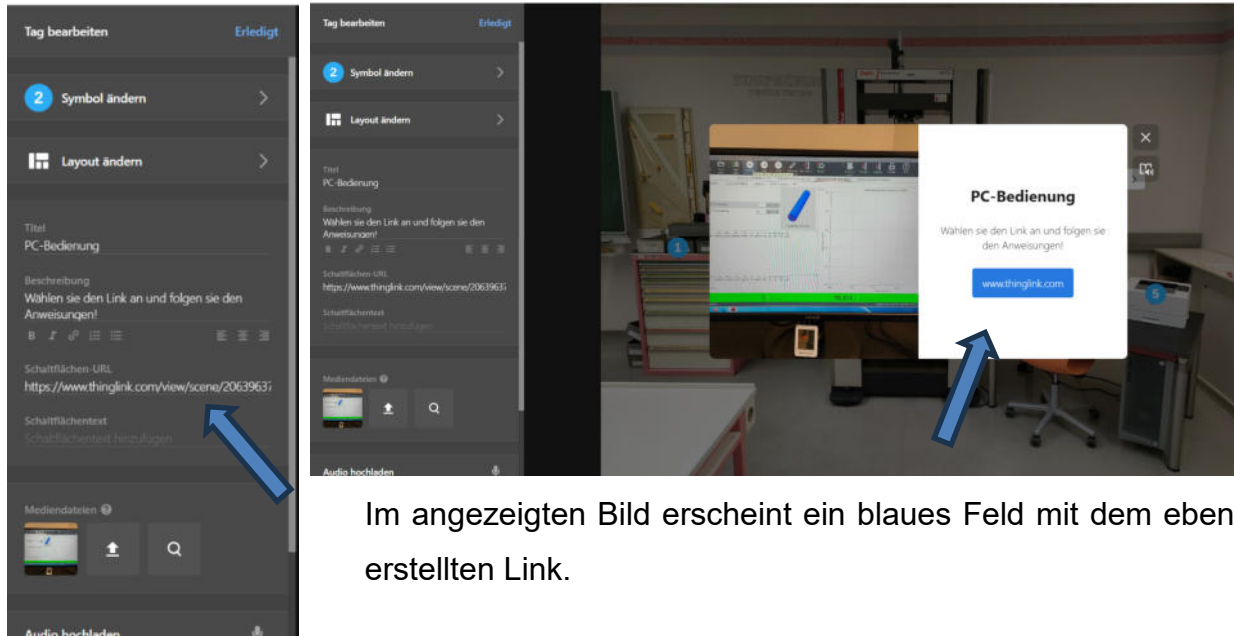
Tag bearbeiten
Erledigt

2 Symbol ändern

Layout ändern

Titel
PC-Bedienung

Beschreibung
Wählen sie den Link an und folgen sie den Anweisungen!

Schaltflächen-URL
https://www.thinglink.com/view/scene/20639637

Schaltflächentext
Schaltflächentext hinzufügen

Mediendateien

Audio hochladen

Tag bearbeiten
Erledigt

2 Symbol ändern

Layout ändern

Titel
PC-Bedienung

Beschreibung
Wählen sie den Link an und folgen sie den Anweisungen!

Schaltflächen-URL
https://www.thinglink.com/view/scene/2063963

Schaltflächentext
Schaltflächentext hinzufügen

Mediendateien

Audio hochladen

1

PC-Bedienung

Wählen sie den Link an und folgen sie den Anweisungen!

www.thinglink.com

5

Im angezeigten Bild erscheint ein blaues Feld mit dem eben erstellten Link.